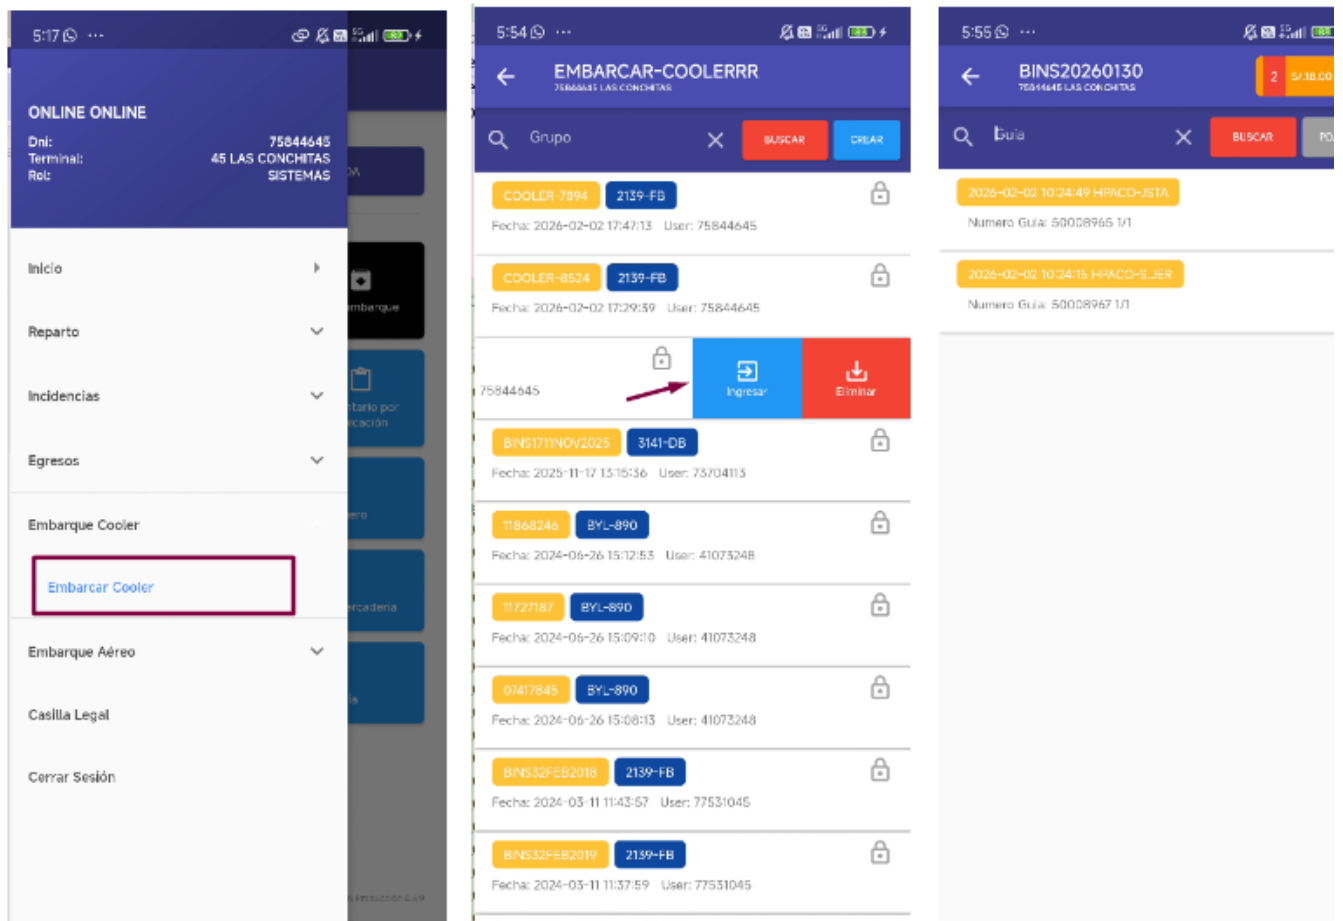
5:17 ···

ONLINE ONLINE

Dni: 75844645
Terminal: 45 LAS CONCHITAS
Rol: SISTEMAS

Inicio

Reparto

Incidencias

Egresos

Embarque Cooler

Embarcar Cooler

Embarque Aéreo

Casilla Legal

Cerrar Sesión

DA

mbarque

ntario por ricación

ero

ercadería

a

5:54 ···

EMBARCAR-COOLERRR
75844645 LAS CONCHITAS

Grupo

BUSCAR

CREAR

COOLER-7894 2139-FB
Fecha: 2026-02-02 17:47:13 User: 75844645

COOLER-8524 2139-FB
Fecha: 2026-02-02 17:29:39 User: 75844645

75844645

Ingresar

Eliminar

BINS1711NOV2025 3141-DB
Fecha: 2025-11-17 13:15:36 User: 73704113

11868246 BYL-890
Fecha: 2024-06-26 15:12:53 User: 41073248

11727187 BYL-890
Fecha: 2024-06-26 15:09:10 User: 41073248

07417845 BYL-890
Fecha: 2024-06-26 15:08:13 User: 41073248

BINS32FEB2018 2139-FB
Fecha: 2024-03-11 11:43:57 User: 77531045

BINS32FEB2019 2139-FB
Fecha: 2024-03-11 11:37:59 User: 77531045

5:55 ···

BINS20260130
75844645 LAS CONCHITAS

2 S/.18.00

Guia

BUSCAR

PO

2026-02-02 10:24:49 HPACO-JSTA
Numero Guia: 50008965 1/1

2026-02-02 10:24:15 HPACO-SJER
Numero Guia: 50008967 1/1